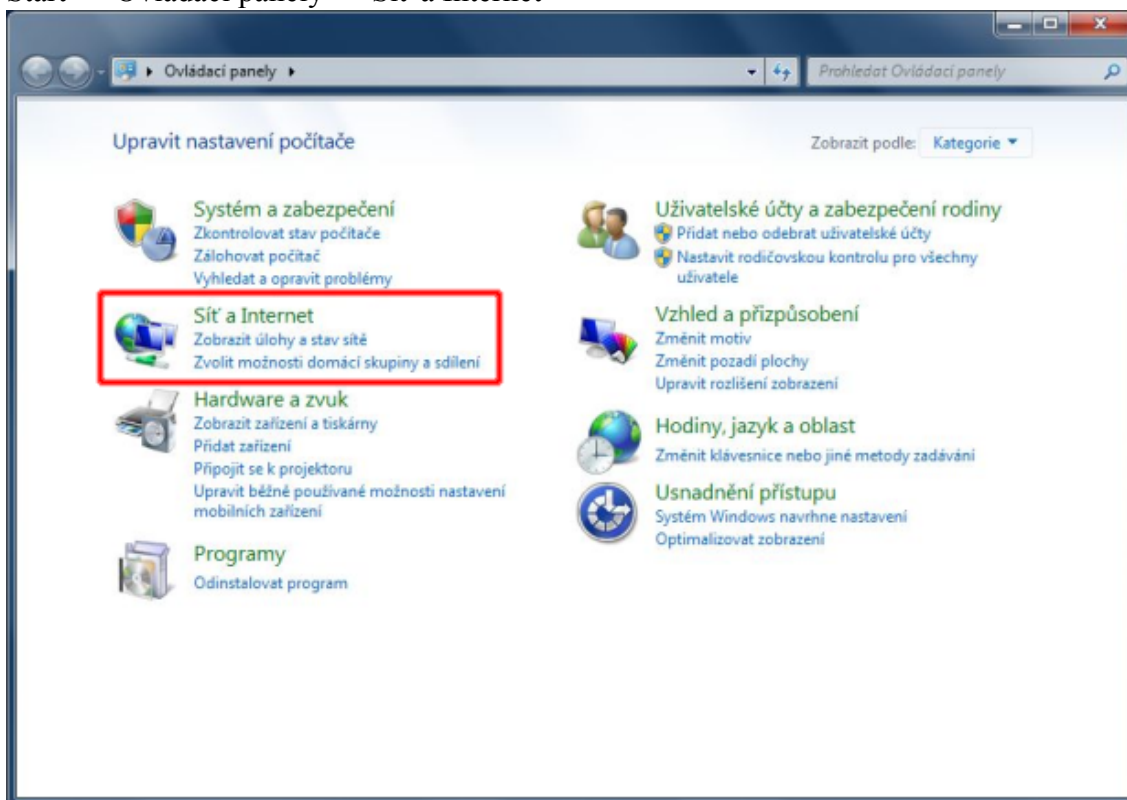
Start → Ovládací panely → Síť a Internet

Ovládací panely ▸

Prohledat Ovládací panely

Upravit nastavení počítače

Zobrazit podle: Kategorie ▾

Systém a zabezpečení
Zkontrolovat stav počítače
Zálohovat počítač
Vyhledat a opravit problémy

Síť a Internet
Zobrazit úlohy a stav sítě
Zvolit možnosti domácí skupiny a sdílení

Hardware a zvuk
Zobrazit zařízení a tiskárny
Přidat zařízení
Připojit se k projektoru
Upravit běžně používané možnosti nastavení mobilních zařízení

Programy
Odinstalovat program

Uživatelské účty a zabezpečení rodiny
Přidat nebo odebrat uživatelské účty
Nastavit rodičovskou kontrolu pro všechny uživatele

Vzhled a přizpůsobení
Změnit motiv
Změnit pozadí plochy
Upravit rozlišení zobrazení

Hodiny, jazyk a oblast
Změnit klávesnice nebo jiné metody zadávání

Usnadnění přístupu
Systém Windows navrhne nastavení
Optimalizovat zobrazení